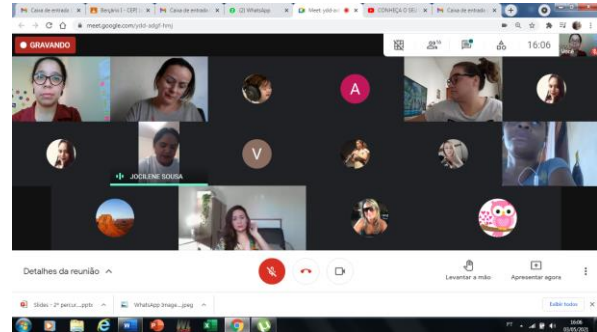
Caixa de entrada | Berçário I - CEPI | Caixa de entrada | (2) WhatsApp | Meet - ydd-sd | CONHEÇA O SEU | Caixa de entrada

meet.google.com/ydd-sdgf-hmj

GRAVANDO

16:06

A

V

JOCILENE SOUSA

Detalhes da reunião

Levantar a mão

Apresentar agora

Slides - 2º percur....pptx

WhatsApp Image....jpeg

Exibir todos

16:06
03/05/2021